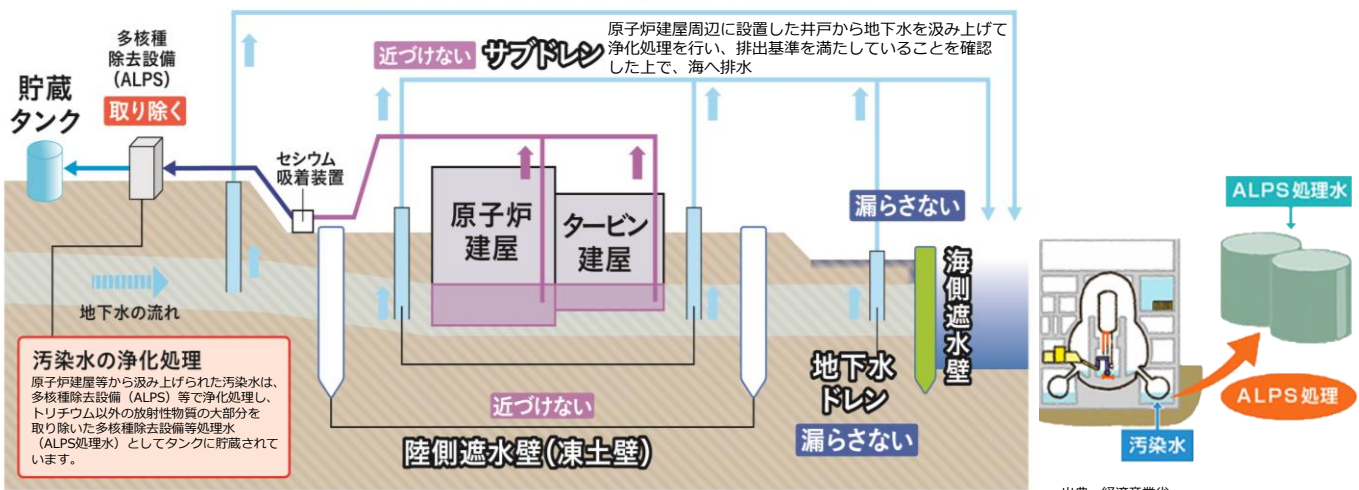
多核種
除去設備
（ALPS）

取り除く

貯蔵
タンク

セシウム
吸着装置

近づけない　サブドレン

原子炉建屋周辺に設置した井戸から地下水を汲み上げて浄化処理を行い、排出基準を満たしていることを確認した上で、海へ排水

原子炉
建屋

タービン
建屋

漏らさない

海側遮水壁

地下水の流れ

汚染水の浄化処理

原子炉建屋等から汲み上げられた汚染水は、多核種除去設備（ALPS）等で浄化処理し、トリチウム以外の放射性物質の大部分を取り除いた多核種除去設備等処理水（ALPS処理水）としてタンクに貯蔵されています。

近づけない

陸側遮水壁（凍土壁）

地下水
ドレン

漏らさない

ALPS処理水

ALPS処理

汚染水

出典：経済産業省